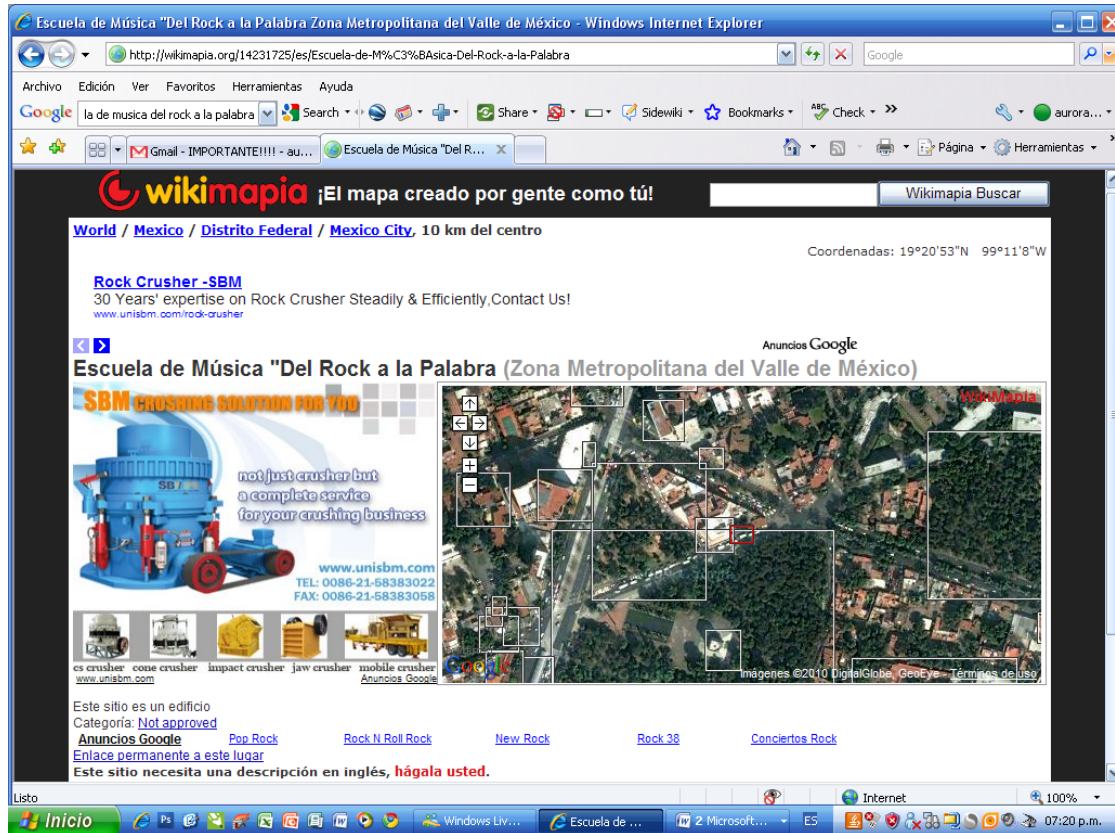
Escuela de Música "Del Rock a la Palabra Zona Metropolitana del Valle de México - Windows Internet Explorer

http://wikimapia.org/14231725/es/Escuela-de-M%C3%BAsica-Del-Rock-a-la-Palabra

Google

Archivo Edición Ver Favoritos Herramientas Ayuda

Google la de musica del rock a la palabra Search Share Sidewiki Bookmarks Check aurora...

Gmail - IMPORTANTE!!!! - au... Escuela de Música "Del R...

Página Herramientas

wikimapia ¡El mapa creado por gente como tú!

Wikimapia Buscar

World / Mexico / Distrito Federal / Mexico City, 10 km del centro

Coordenadas: 19°20'53"N 99°11'8"W

Rock Crusher -SBM
30 Years' expertise on Rock Crusher Steadily & Efficiently,Contact Us!
www.unisbm.com/rock-crusher

Anuncios Google

Escuela de Música "Del Rock a la Palabra (Zona Metropolitana del Valle de México)

SBM CRUSHING SOLUTION FOR YOU

not just crusher but a complete service for your crushing business

www.unisbm.com
TEL: 0086-21-58383022
FAX: 0086-21-58383058

cs crusher cone crusher impact crusher jaw crusher mobile crusher
www.unisbm.com Anuncios Google

WikiMapia

Google

Imágenes ©2010 DigitalGlobe, GeoEye - Términos de uso

Este sitio es un edificio
Categoría: Not approved

Anuncios Google Pop Rock Rock N Roll Rock New Rock Rock 38 Conciertos Rock

Enlace permanente a este lugar

Este sitio necesita una descripción en inglés, hágala usted.

Listo Internet 100%

Inicio Windows Liv... Escuela de ... 2 Microsoft... ES 07:20 p.m.